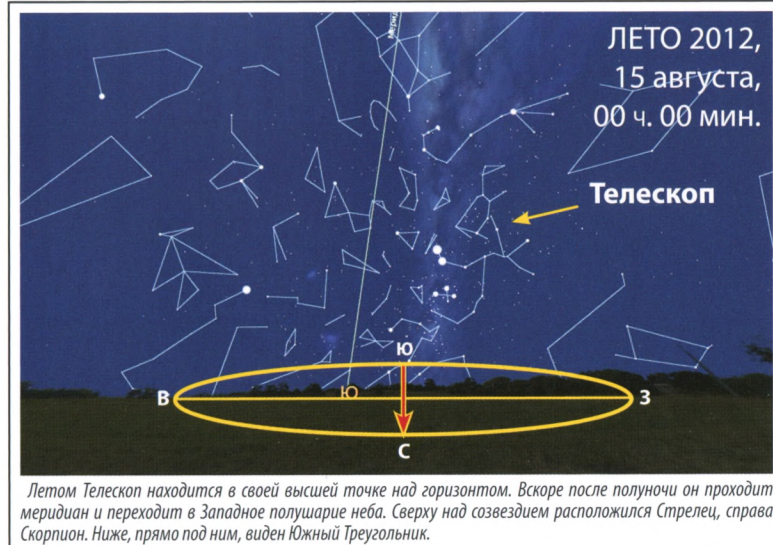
ЛЕТО 2012,
15 августа,
00 ч. 00 мин.

Телескоп

Ю
В
Ю
З
С

Летом Телескоп находится в своей высшей точке над горизонтом. Вскоре после полуночи он проходит меридиан и переходит в Западное полушарие неба. Сверху над созвездием расположился Стрелец, справа Скорпион. Ниже, прямо под ним, виден Южный Треугольник.